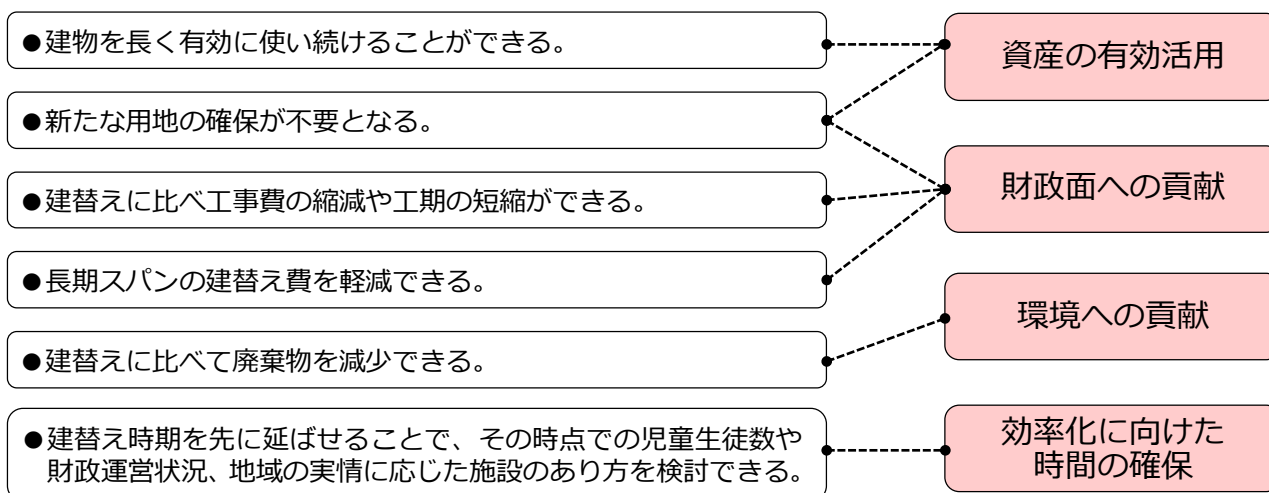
●建物を長く有効に使い続けることができる。

●新たな用地の確保が不要となる。

●建替えに比べ工事費の縮減や工期の短縮ができる。

●長期スパンの建替え費を軽減できる。

●建替えに比べて廃棄物を減少できる。

●建替え時期を先に延ばせることで、その時点での児童生徒数や財政運営状況、地域の実情に応じた施設のあり方を検討できる。

資産の有効活用

財政面への貢献

環境への貢献

効率化に向けた時間の確保